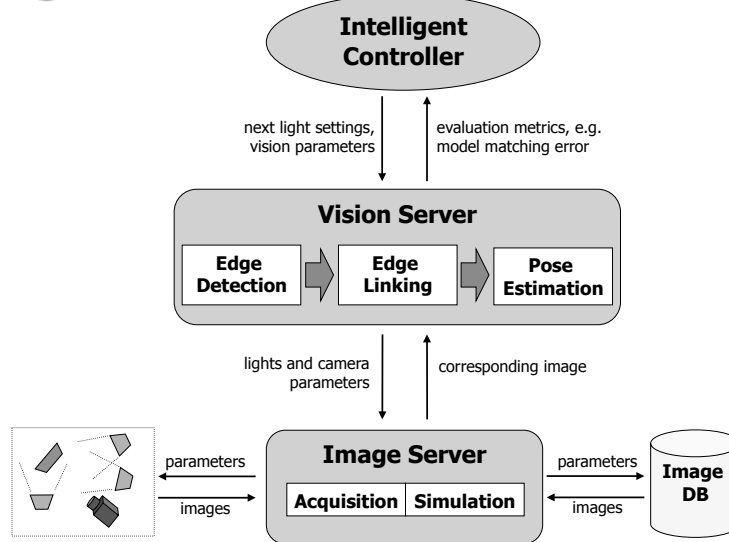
Intelligent Controller

next light settings, vision parameters

evaluation metrics, e.g. model matching error

Vision Server

Edge Detection

Edge Linking

Pose Estimation

lights and camera parameters

corresponding image

parameters

images

Image Server

Acquisition

Simulation

parameters

images

Image DB